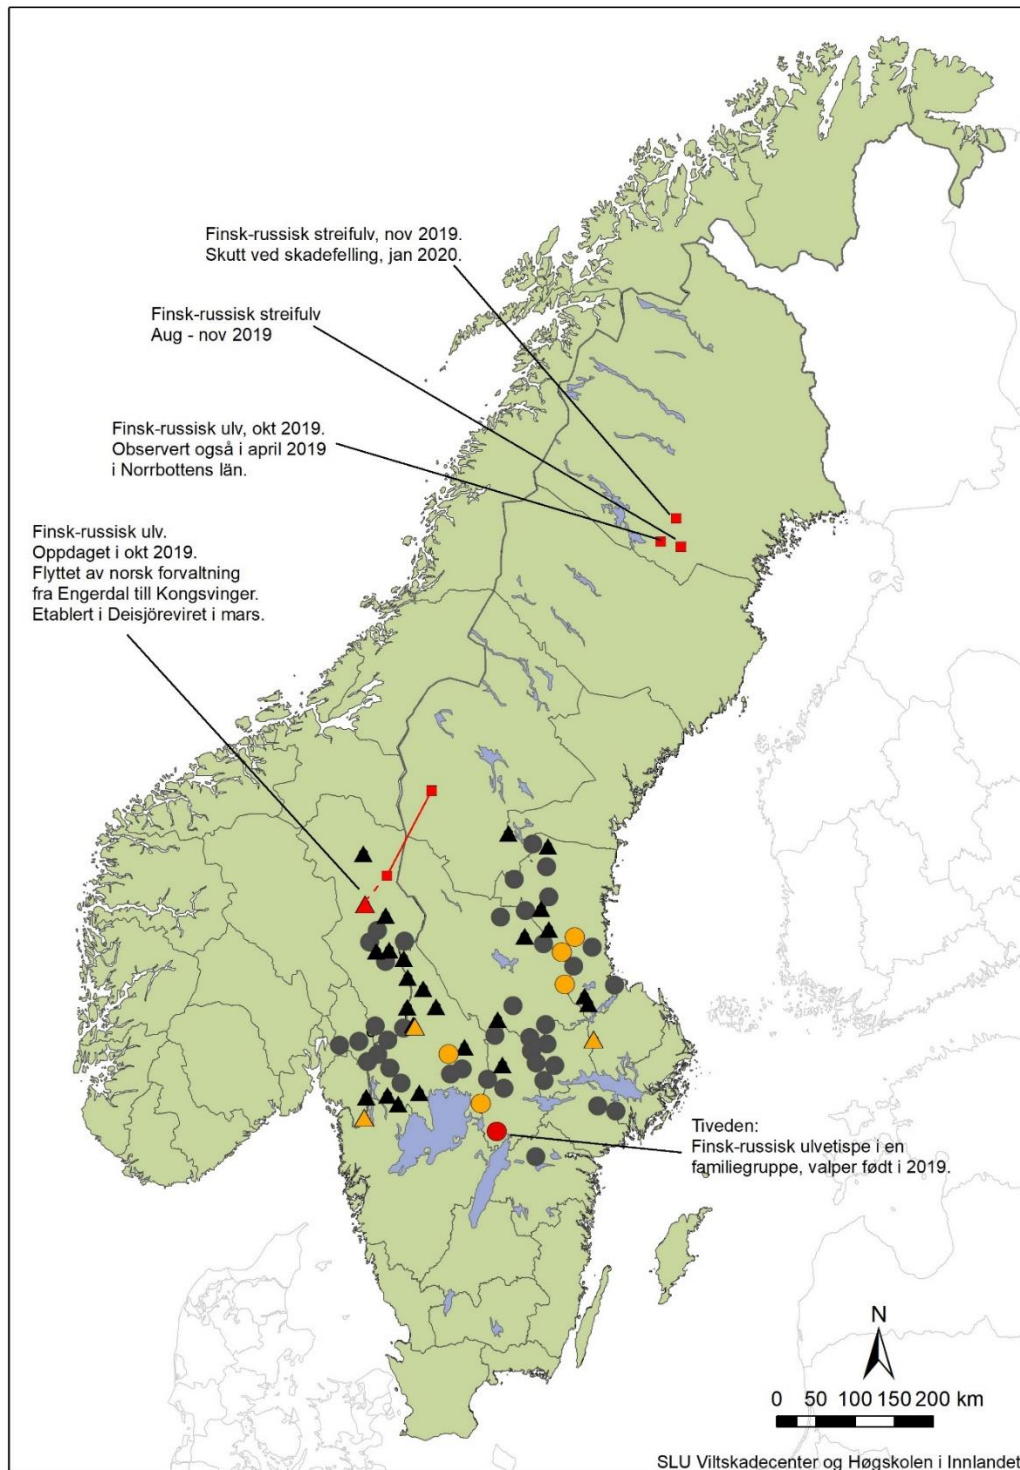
Finsk-russisk streifulv, nov 2019.
Skutt ved skadefelling, jan 2020.

Finsk-russisk streifulv
Aug - nov 2019

Finsk-russisk ulv, okt 2019.
Observert også i april 2019
i Norrbottens län.

Finsk-russisk ulv.
Oppdaget i okt 2019.
Flyttet av norsk forvaltning
fra Engerdal till Kongsvinger.
Etablert i Deisjöreviret i mars.

Tiveden:
Finsk-russisk ulvetispe i en
familiegruppe, valper født i 2019.

N

0 50 100 150 200 km

SLU Viltskadecenter og Høgskolen i Innlandet